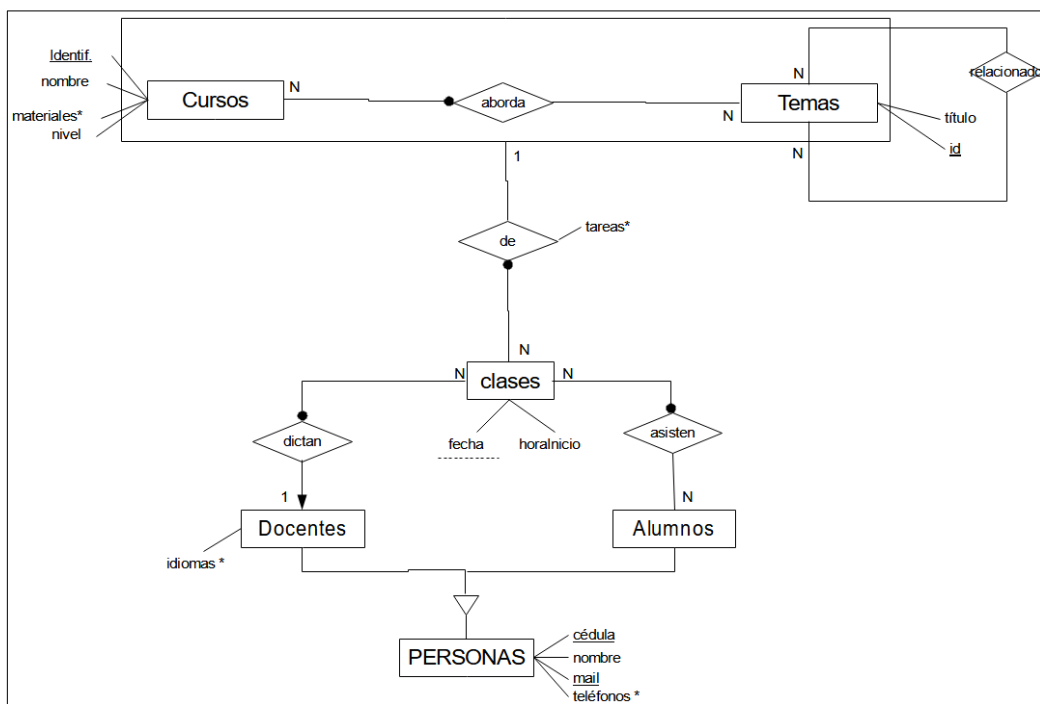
Identif.
nombre
materiales*
nivel
Cursos
N
aborda
N
Temas
N
relacionado
N
título
id
1
de
tareas*
N
N
clases
N
dictan
fecha
horaInicio
asisten
1
N
Docentes
Alumnos
idiomas *
PERSONAS
cédula
nombre
mail
teléfonos *